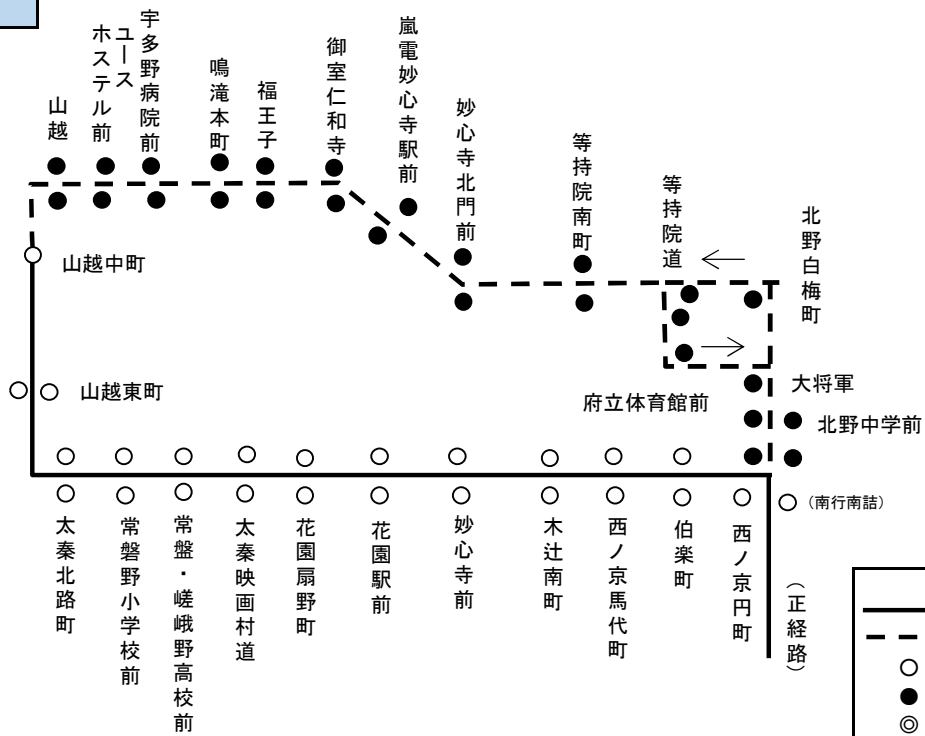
山越
ユースホステル前
宇多野病院前
鳴滝本町
福王子
御室仁和寺
嵐電妙心寺駅前
妙心寺北門前
等持院南町
等持院道
北野白梅町
山越中町
山越東町
大将軍
府立体育館前
北野中学前
（南行南詰）
太秦北路町
常磐野小学校前
常盤・嵯峨野高校前
太秦映画村道
花園扇野町
花園駅前
妙心寺前
木辻南町
西ノ京馬代町
伯楽町
西ノ京円町
（正経路）